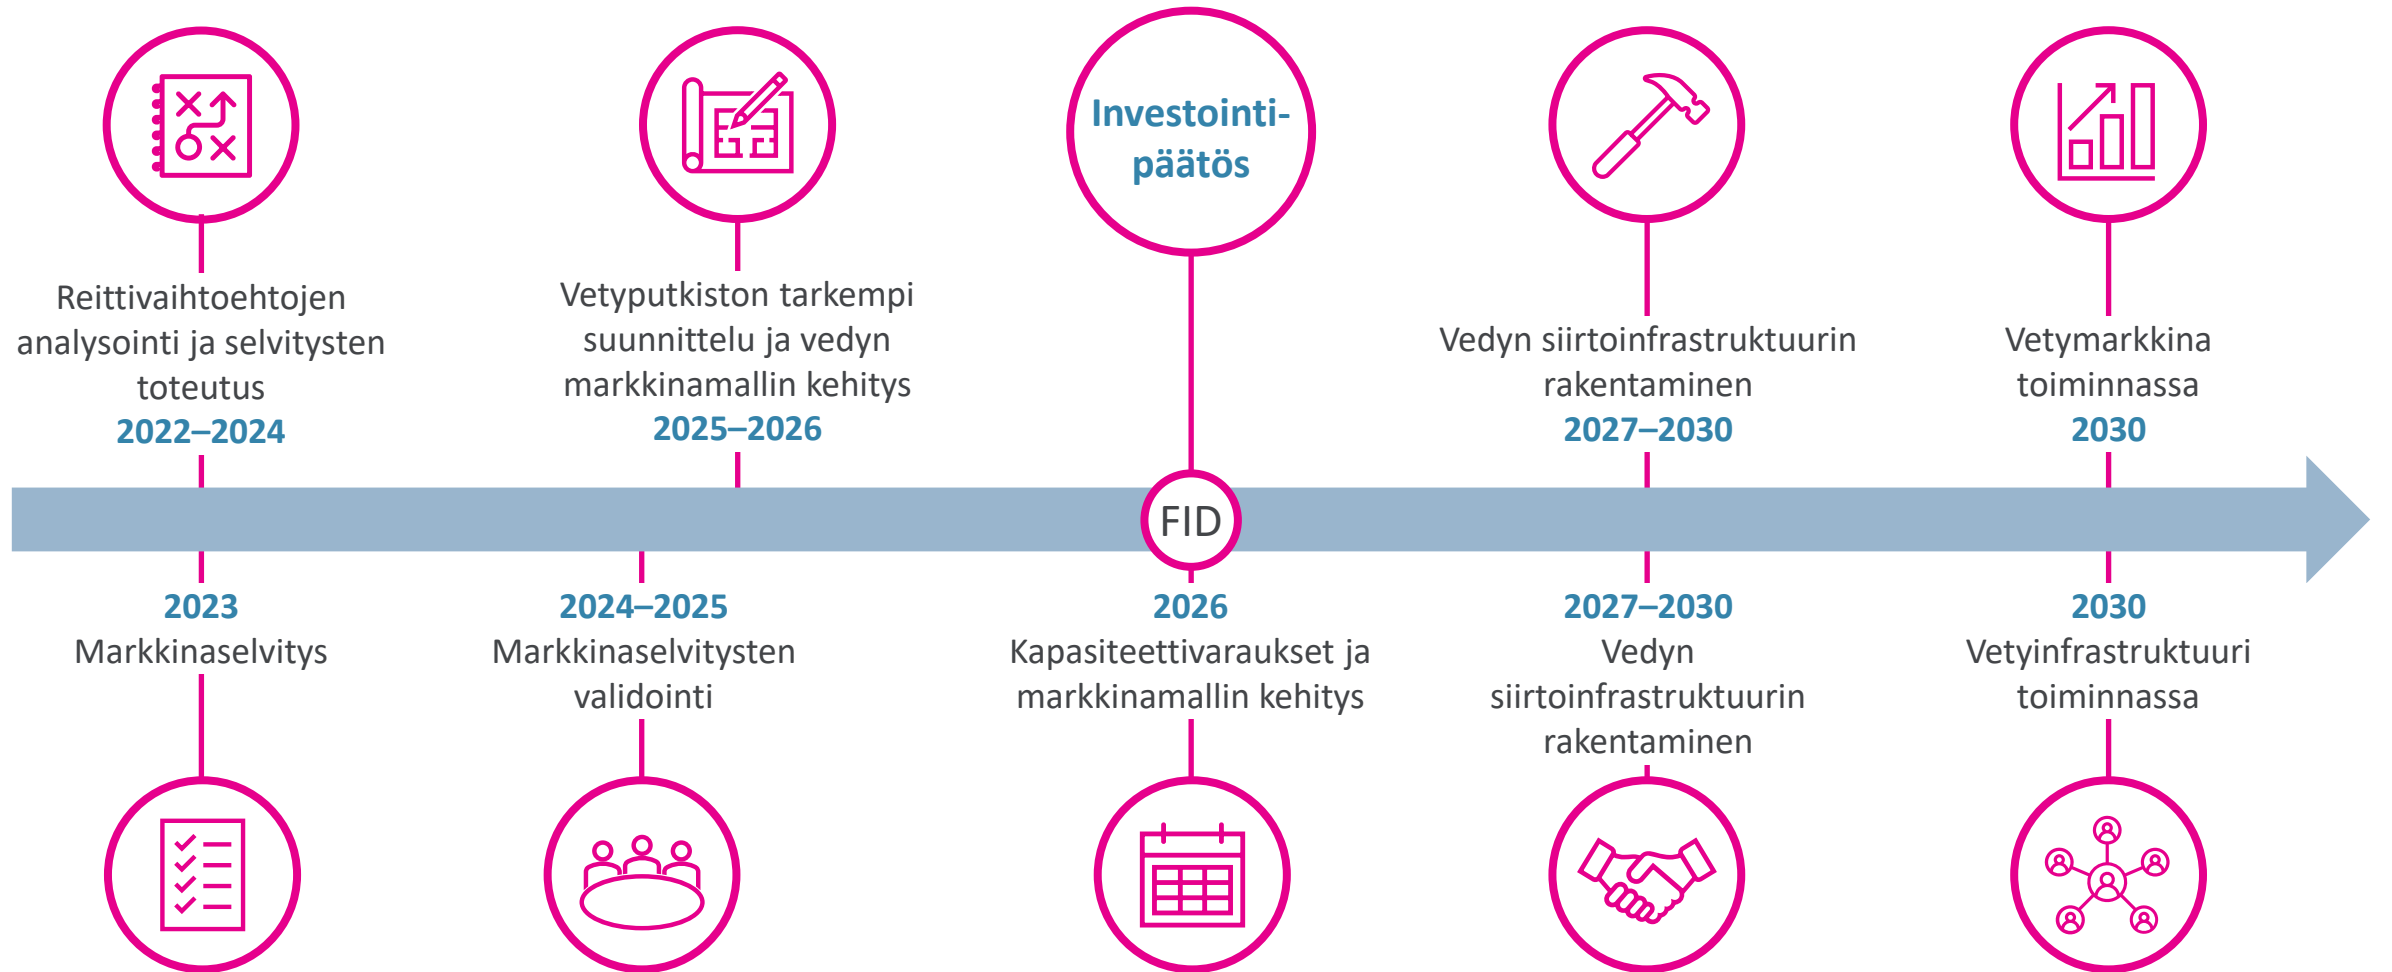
Investointi-päätös

Reittivaihtoehtojen analysointi ja selvitysten toteutus
2022–2024

Vetyputkiston tarkempi suunnittelu ja vedyn markkinamallin kehitys
2025–2026

Vedyn siirtoinfrastruktuurin rakentaminen
2027–2030

Vetymarkkina toiminnassa
2030

FID

2023
Markkinaselvitys

2024–2025
Markkinaselvitysten validointi

2026
Kapasiteettivaraukset ja markkinamallin kehitys

2027–2030
Vedyn siirtoinfrastruktuurin rakentaminen

2030
Vetyinfrastruktuuri toiminnassa